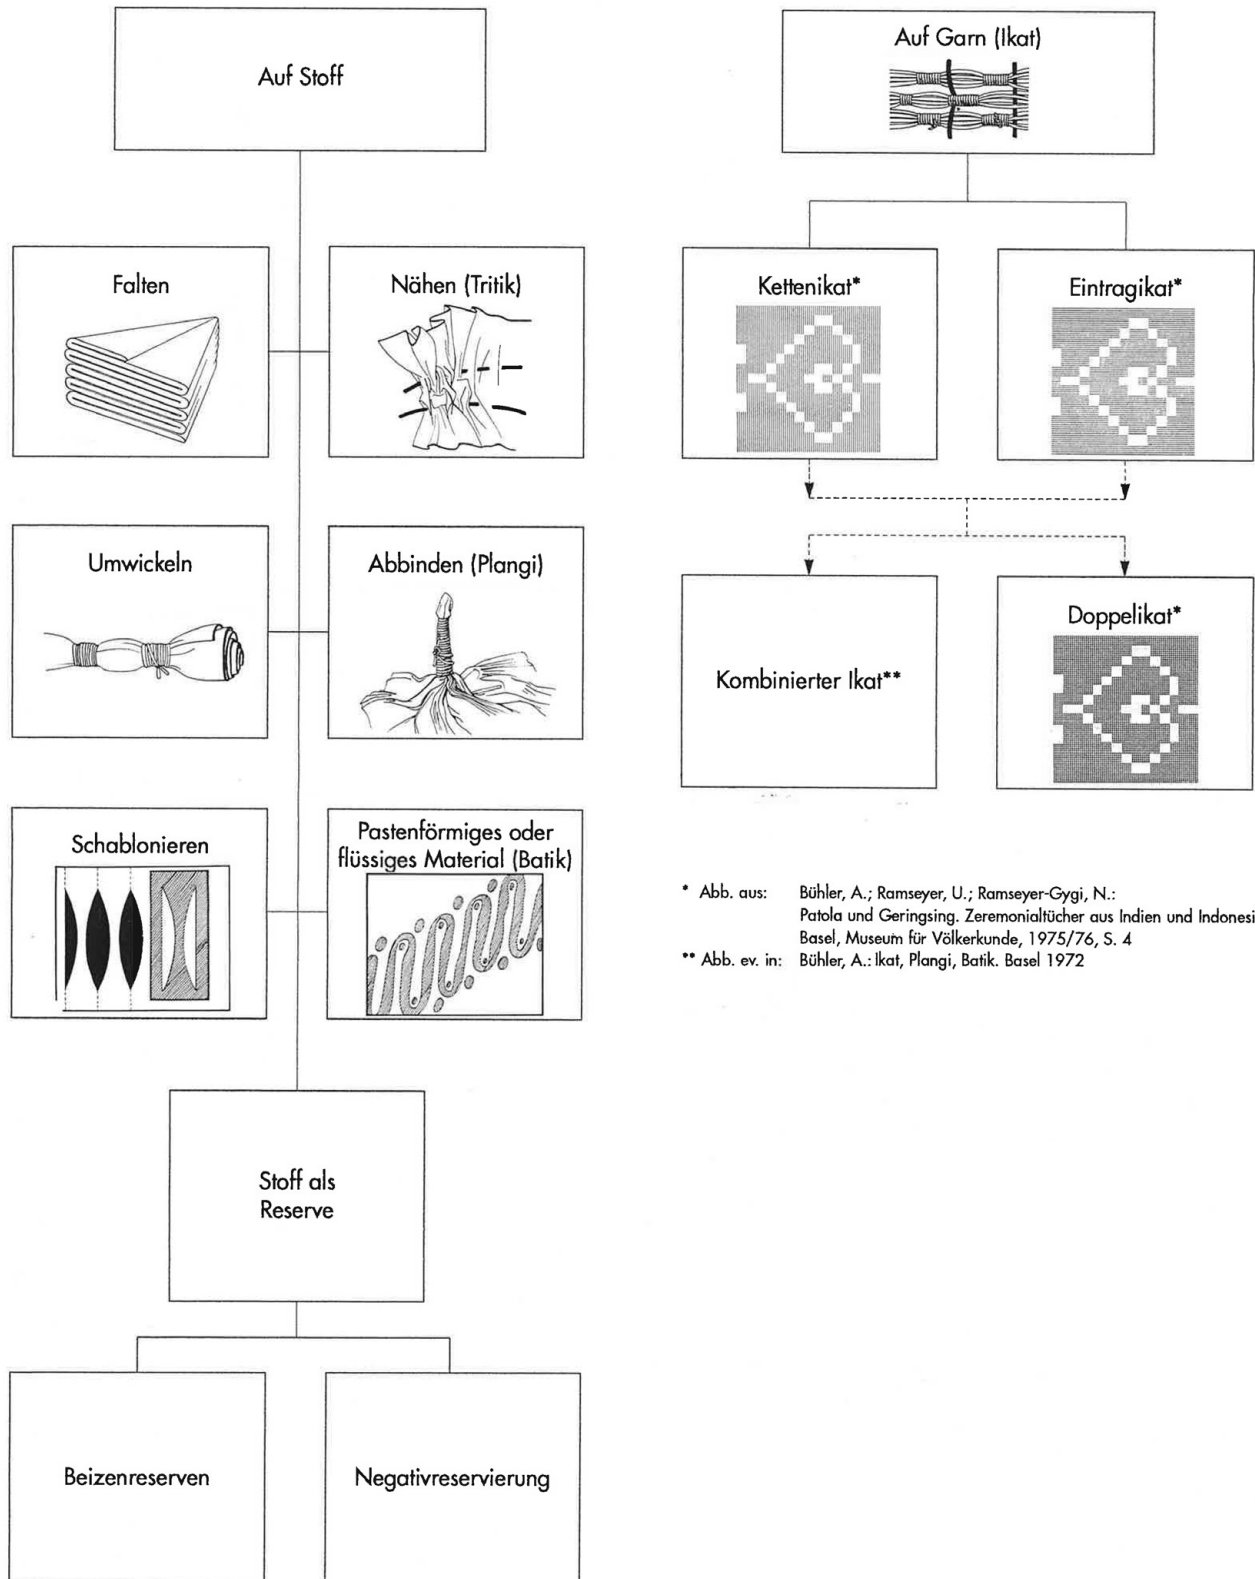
Auf Stoff

Falten

Nähen (Tritik)

Umwickeln

Abbinden (Plangi)

Schablonieren

Pastenförmiges oder flüssiges Material (Batik)

Stoff als Reserve

Beizenreserven

Negativreservierung

Auf Garn (Ikat)

Kettenikat*

Eintragikat*

Kombinierter Ikat**

Doppelikat*

* Abb. aus: Bühler, A.; Ramseyer, U.; Ramseyer-Gygi, N.: Patola und Geringsing. Zeremonialtücher aus Indien und Indonesi Basel, Museum für Völkerkunde, 1975/76, S. 4
** Abb. ev. in: Bühler, A.: Ikat, Plangi, Batik. Basel 1972